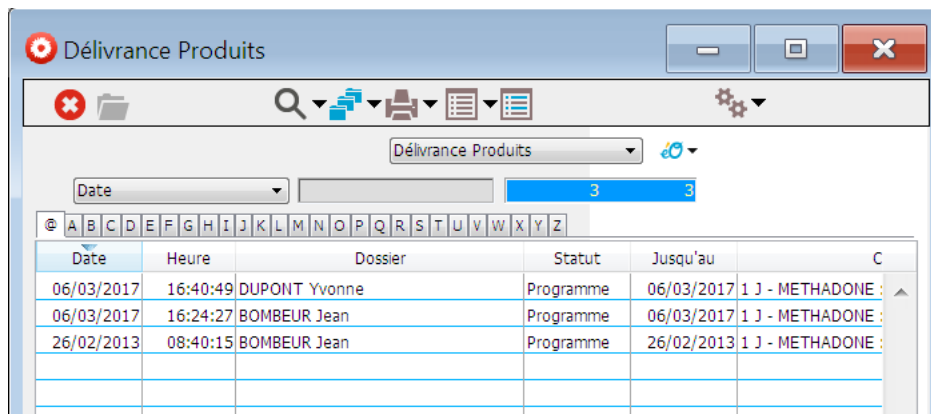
Délivrance Produits

Délivrance Produits

Date

3 3

@ A B C D E F G H I J K L M N O P Q R S T U V W X Y Z

| Date | Heure | Dossier | Statut | Jusqu'au | C |
|---|---|---|---|---|---|
| 06/03/2017 | 16:40:49 | DUPONT Yvonne | Programme | 06/03/2017 | 1 J - METHADONE |
| 06/03/2017 | 16:24:27 | BOMBEUR Jean | Programme | 06/03/2017 | 1 J - METHADONE |
| 26/02/2013 | 08:40:15 | BOMBEUR Jean | Programme | 26/02/2013 | 1 J - METHADONE |